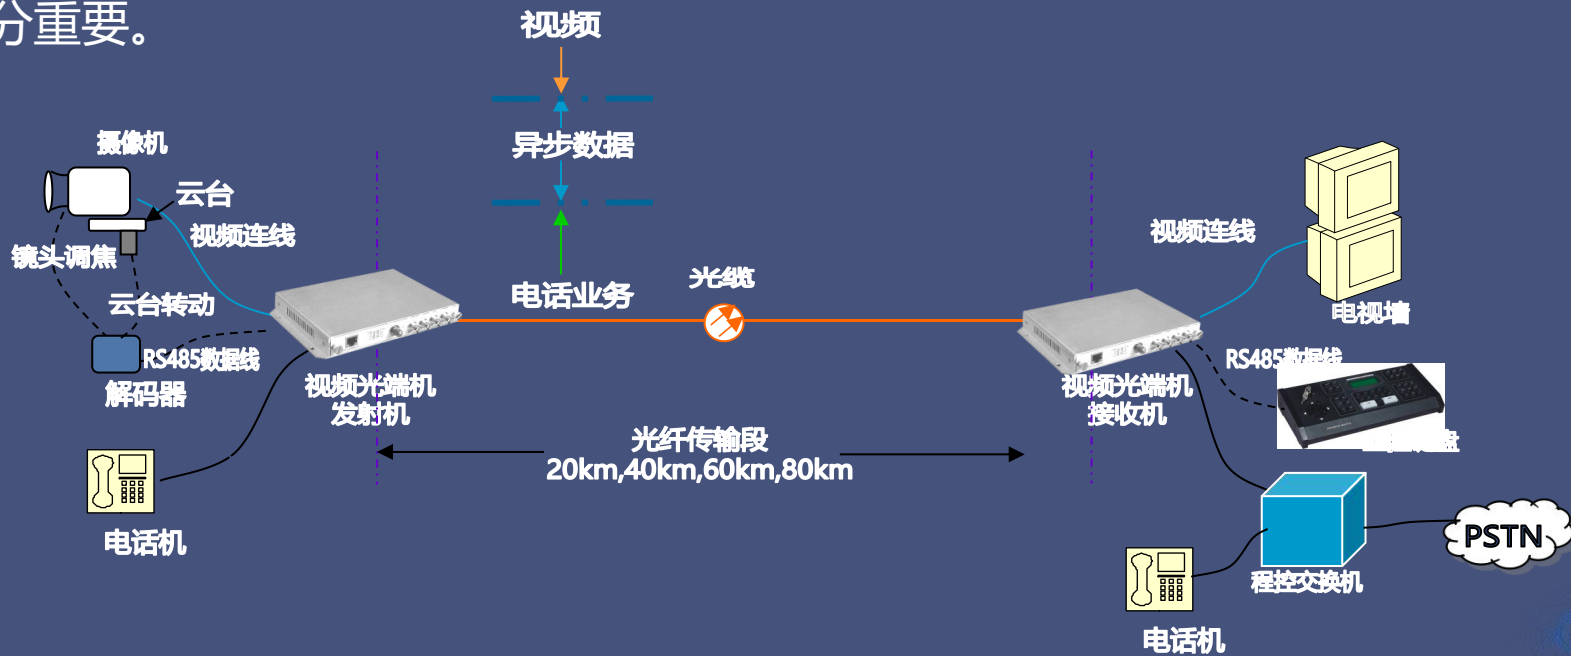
分重要。

视频

异步数据

电话业务

光缆

摄像机

云台

视频连线

镜头调焦

云台转动

RS485数据线

解码器

视频光端机
发射机

电话机

光纤传输段
20km,40km,60km,80km

视频连线

电视墙

RS485数据线

视频光端机
接收机

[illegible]

程控交换机

PSTN

电话机